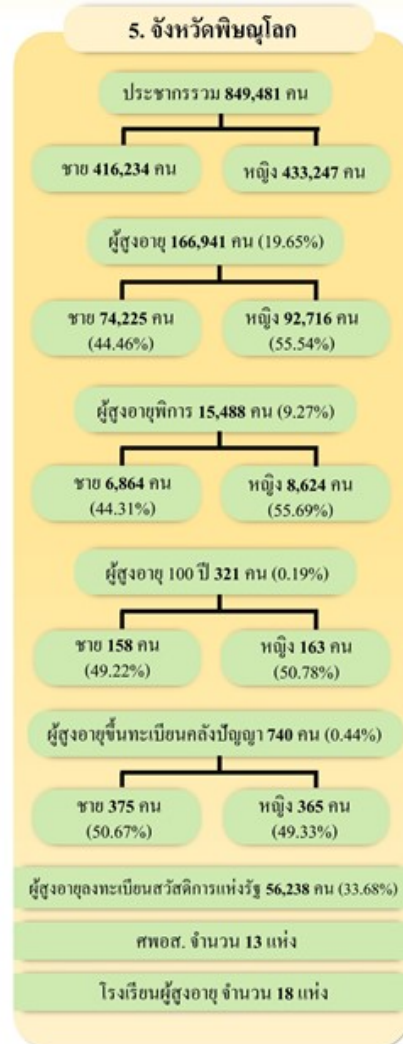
5. จังหวัดพิษณุโลก

ประชากรรวม 849,481 คน

ชาย 416,234 คน

หญิง 433,247 คน

ผู้สูงอายุ 166,941 คน (19.65%)

ชาย 74,225 คน (44.46%)

หญิง 92,716 คน (55.54%)

ผู้สูงอายุพิการ 15,488 คน (9.27%)

ชาย 6,864 คน (44.31%)

หญิง 8,624 คน (55.69%)

ผู้สูงอายุ 100 ปี 321 คน (0.19%)

ชาย 158 คน (49.22%)

หญิง 163 คน (50.78%)

ผู้สูงอายุขึ้นทะเบียนคลังปัญญา 740 คน (0.44%)

ชาย 375 คน (50.67%)

หญิง 365 คน (49.33%)

ผู้สูงอายุลงทะเบียนสวัสดิการแห่งรัฐ 56,238 คน (33.68%)

ศพอส. จำนวน 13 แห่ง

โรงเรียนผู้สูงอายุ จำนวน 18 แห่ง